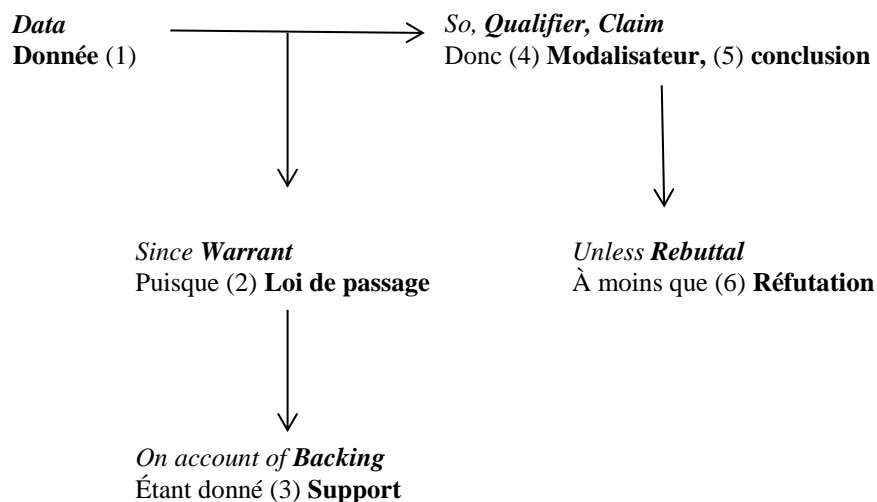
*Data*
**Donnée** (1)

*So, **Qualifier, Claim***
Donc (4) **Modalisateur,** (5) **conclusion**

*Since **Warrant***
Puisque (2) **Loi de passage**

*Unless **Rebuttal***
À moins que (6) **Réfutation**

*On account of **Backing***
Étant donné (3) **Support**